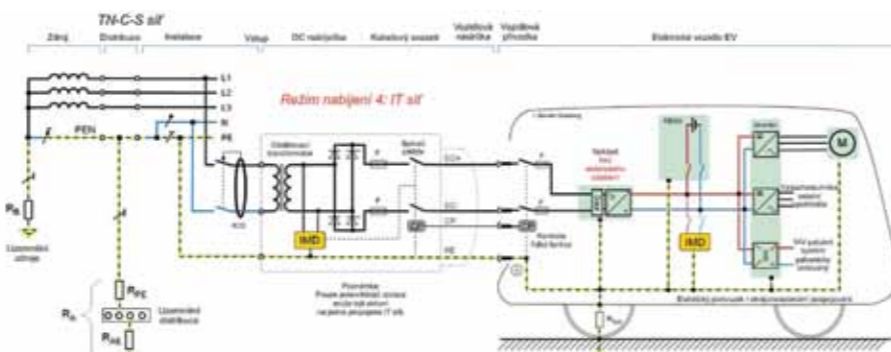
TN-C-S síť

Zdroj
Distribuce
Instalace
Vstup
DC nabíječka
Kabelový svazek
Vozidlová nabíječka
Vozidlová přípojka
Elektrické vozidlo EV

L1
L2
L3
N
PE
PEN

Režim nabíjení 4: IT síť

Oddělovací transformátor
Servisní jistič
DC+
DC-
CP
PE
IMD
RCD

Poznámka:
Pouze potenciální ochrana vozidlové zásuvky
na jeho propojení IT sítí

Kontrola řídící funkce
Nabíjení bez zásuvkového zdroje
IMD
M
Elektrický pohon
Elektrický podvozek / ekvipotenciální propojování

$R_B$
Uzemnění zdroje
$R_{PE}$
Uzemnění distribuce
$R_A$
$R_{AE}$
$R_{tyre}$